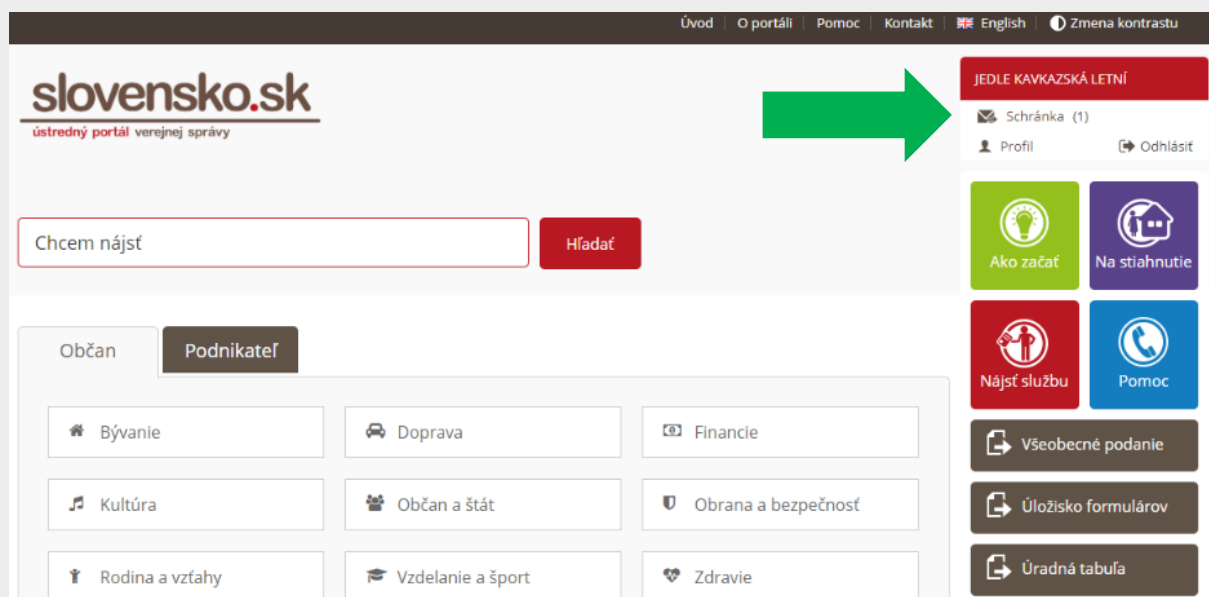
Úvod | O portáli | Pomoc | Kontakt | English | Zmena kontrastu

slovensko.sk
ústredný portál verejnej správy

JEDLE KAVKAZSKÁ LETNÍ
Schránka (1)
Profil
Odhlásiť

Chcem nájsť
Hľadať

Ako začať
Na stiahnutie
Nájsť službu
Pomoc

Občan
Podnikateľ

Bývanie
Doprava
Financie
Kultúra
Občan a štát
Obrana a bezpečnosť
Rodina a vzťahy
Vzdelanie a šport
Zdravie

Všeobecné podanie
Úložisko formulárov
Úradná tabuľa